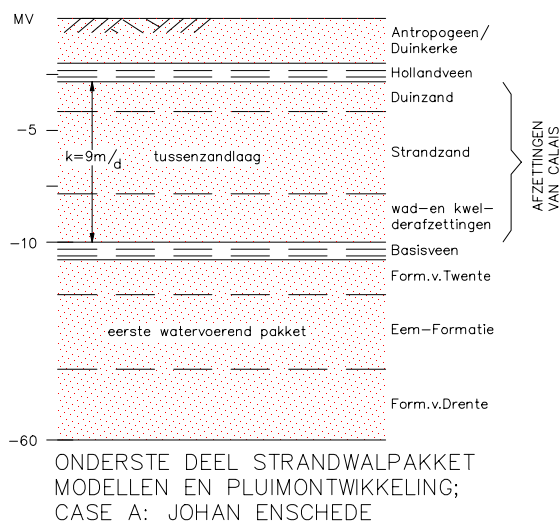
MV

Antropogeen/ Duinkerke

Hollandveen

Duinzand

−5

k=9m/d

tussenzandlaag

Strandzand

wad−en kwel−derafzettingen

AFZETTINGEN VAN CALAIS

−10

Basisveen

Form.v.Twente

eerste watervoerend pakket

Eem−Formatie

Form.v.Drente

−60

ONDERSTE DEEL STRANDWALPAKKET
MODELLEN EN PLUIMONTWIKKELING;
CASE A: JOHAN ENSCHEDE